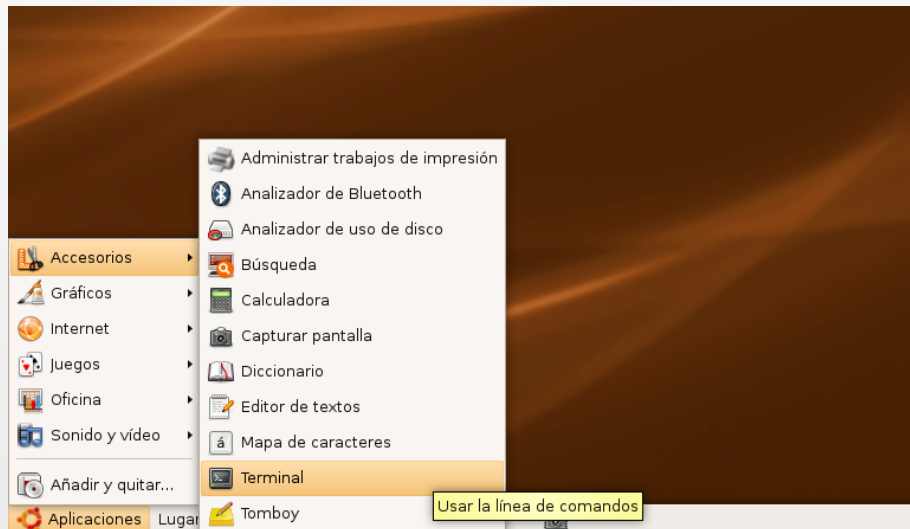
Accesorios
Gráficos
Internet
Juegos
Oficina
Sonido y vídeo
Añadir y quitar...

Administrar trabajos de impresión
Analizador de Bluetooth
Analizador de uso de disco
Búsqueda
Calculadora
Capturar pantalla
Diccionario
Editor de textos
á Mapa de caracteres
Terminal
Tomboy

Usar la línea de comandos

Aplicaciones Lugar